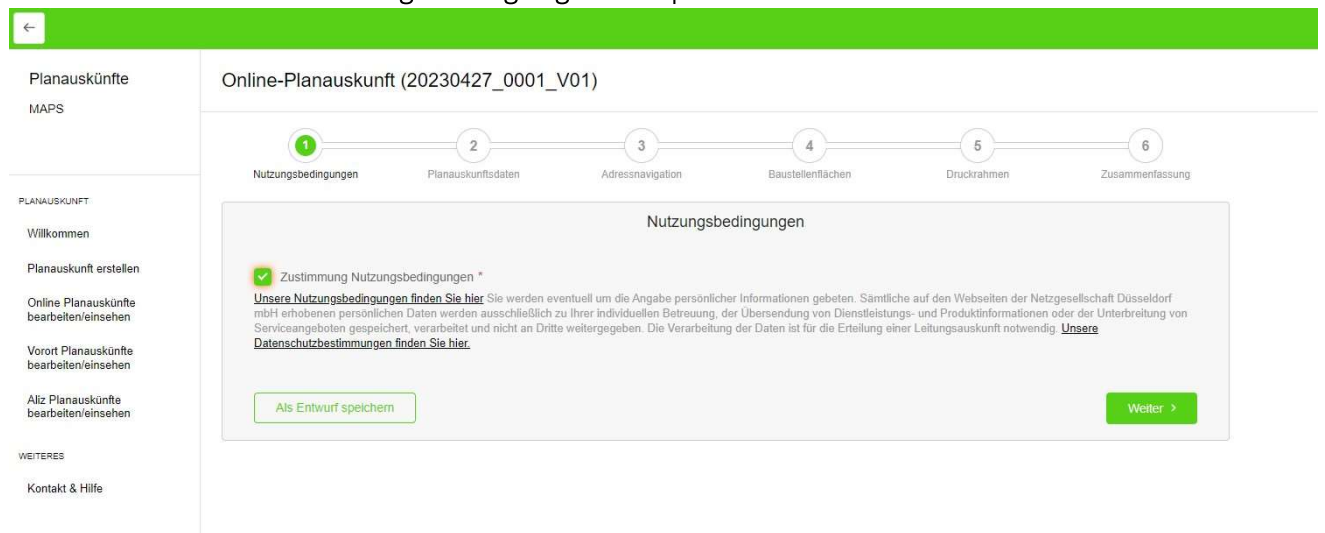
←

Planauskünfte
MAPS

Online-Planauskunft (20230427_0001_V01)

1 Nutzungsbedingungen
2 Planauskunftsdaten
3 Adressnavigation
4 Baustellenflächen
5 Druckrahmen
6 Zusammenfassung

PLANAUSKUNFT
Willkommen
Planauskunft erstellen
Online Planauskünfte bearbeiten/einsehen
Vorort Planauskünfte bearbeiten/einsehen
Aliz Planauskünfte bearbeiten/einsehen

WEITERES
Kontakt & Hilfe

Nutzungsbedingungen

Zustimmung Nutzungsbedingungen *

Unsere Nutzungsbedingungen finden Sie hier Sie werden eventuell um die Angabe persönlicher Informationen gebeten. Sämtliche auf den Webseiten der Netzgesellschaft Düsseldorf mbH erhobenen persönlichen Daten werden ausschließlich zu Ihrer individuellen Betreuung, der Übersendung von Dienstleistungs- und Produktinformationen oder der Unterbreitung von Serviceangeboten gespeichert, verarbeitet und nicht an Dritte weitergegeben. Die Verarbeitung der Daten ist für die Erteilung einer Leitungsauskunft notwendig. Unsere Datenschutzbestimmungen finden Sie hier.

Als Entwurf speichern

Weiter ›